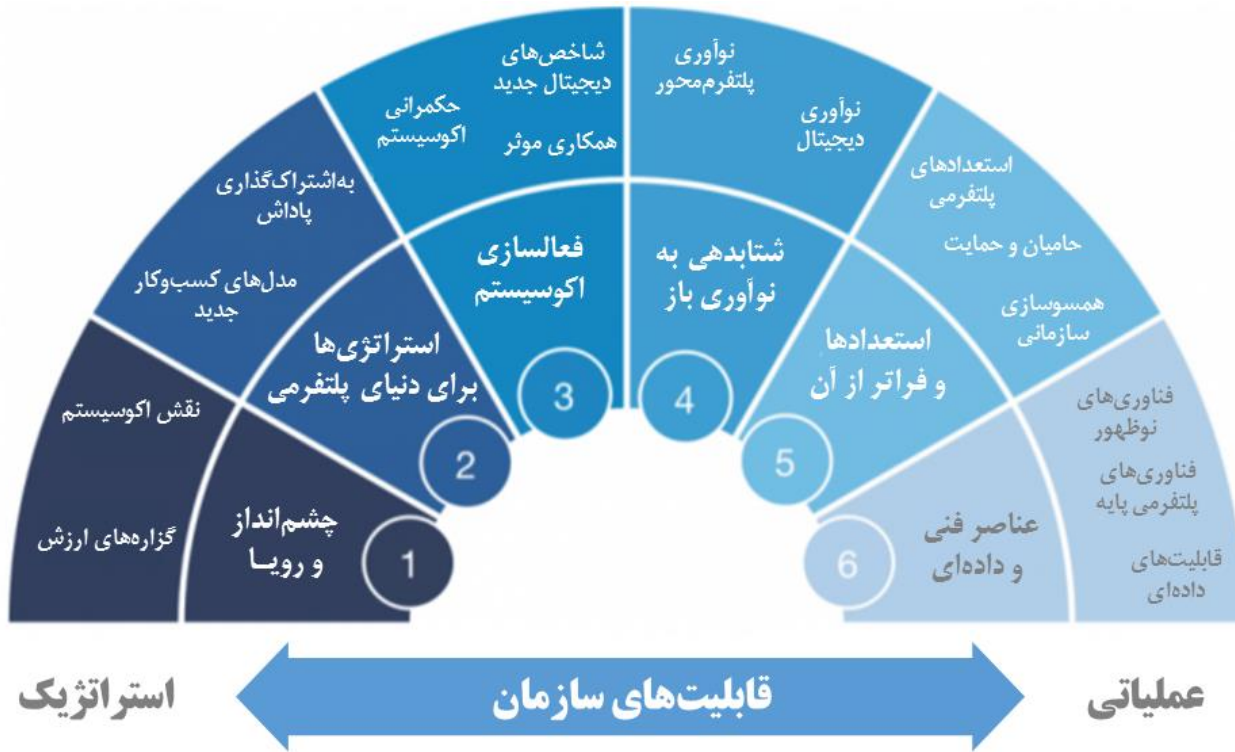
نقش اکوسیستم

گزاره‌های ارزش

چشم‌انداز و رویـا

1

به‌اشتراک‌گذاری پاداش

مدل‌های کسب‌وکار جدید

استراتژی‌ها برای دنیای پلتفرمی

2

حکمرانی اکوسیستم

شاخص‌های دیجیتال جدید

همکاری موثر

فعالسازی اکوسیستم

3

نوآوری پلتفرم‌محور

نوآوری دیجیتال

شتابدهی به نوآوری باز

4

استعدادهای پلتفرمی

حامیان و حمایت

همسوسازی سازمانی

استعدادها و فراتر از آن

5

فناوری‌های نوظهور

فناوری‌های پلتفرمی پایه

قابلیت‌های داده‌ای

عناصر فنی و داده‌ای

6

استراتژیک

قابلیت‌های سازمان

عملیاتی